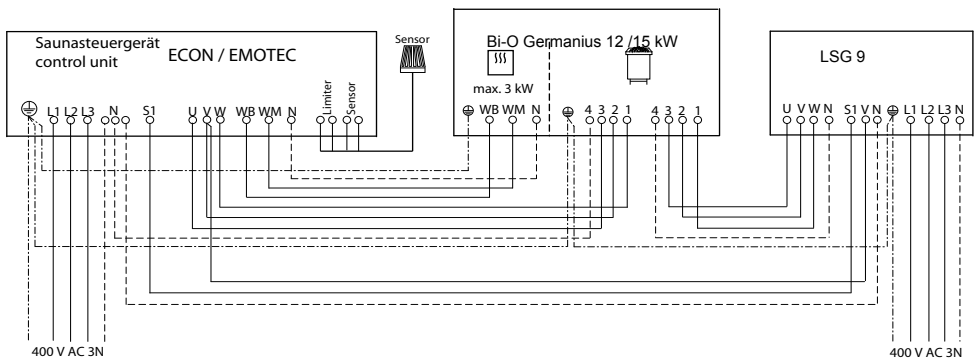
Saunasteuergerät
control unit
ECON / EMOTEC

Sensor

Bi-O Germanius 12 /15 kW
max. 3 kW

LSG 9

⊕ L1 L2 L3 N S1 U V W WB WM N Limiter Sensor

⊕ WB WM N ⊕ 4 3 2 1 4 3 2 1

U V W N S1 V N ⊕ L1 L2 L3 N

400 V AC 3N

400 V AC 3N